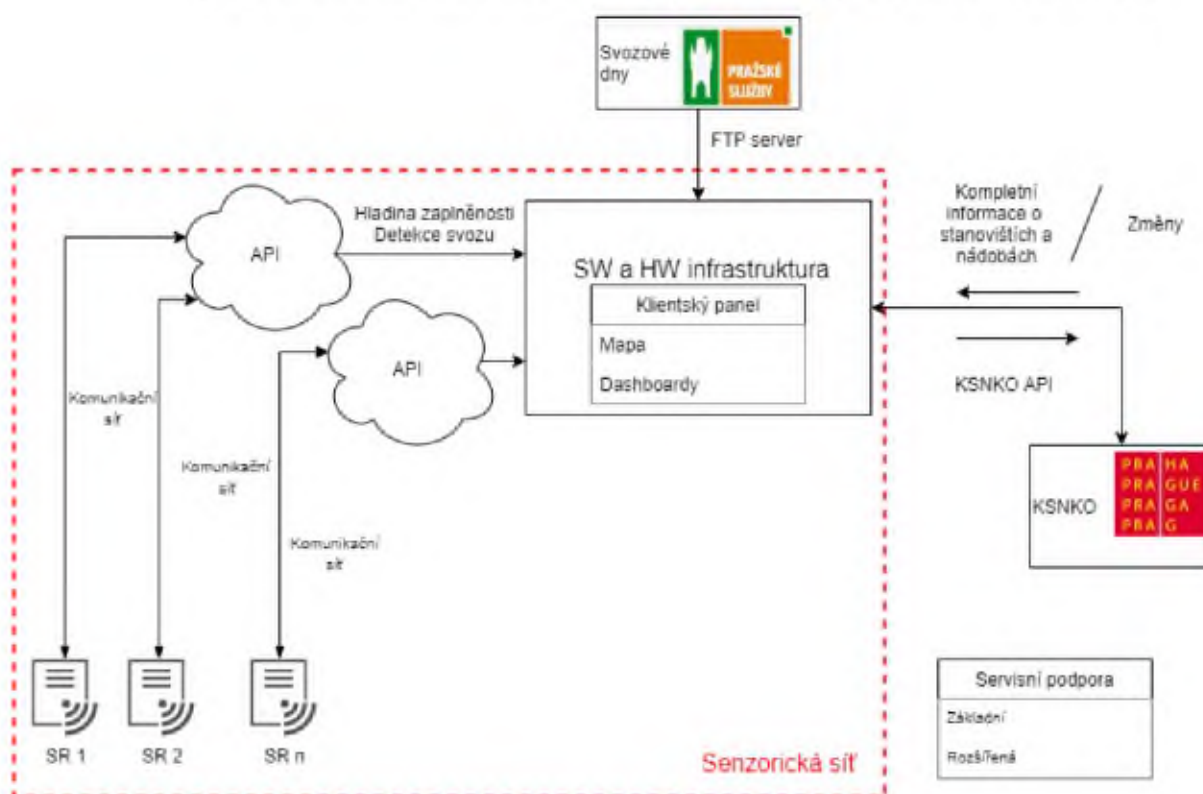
Svozové dny

PRAŽSKÉ SLUŽBY

FTP server

Hladina zaplněnosti
Detekce svozu

API

API

SW a HW infrastruktura

Klientský panel

Mapa

Dashboardy

Kompletní informace o stanovištích a nádobách

Změny

KSNKO API

KSNKO

PRA HA
PRA GUE
PRA GA
PRA G

Komunikační síť

Komunikační síť

Komunikační síť

SR 1

SR 2

SR n

Senzorická síť

Servisní podpora

Základní

Rozšířená